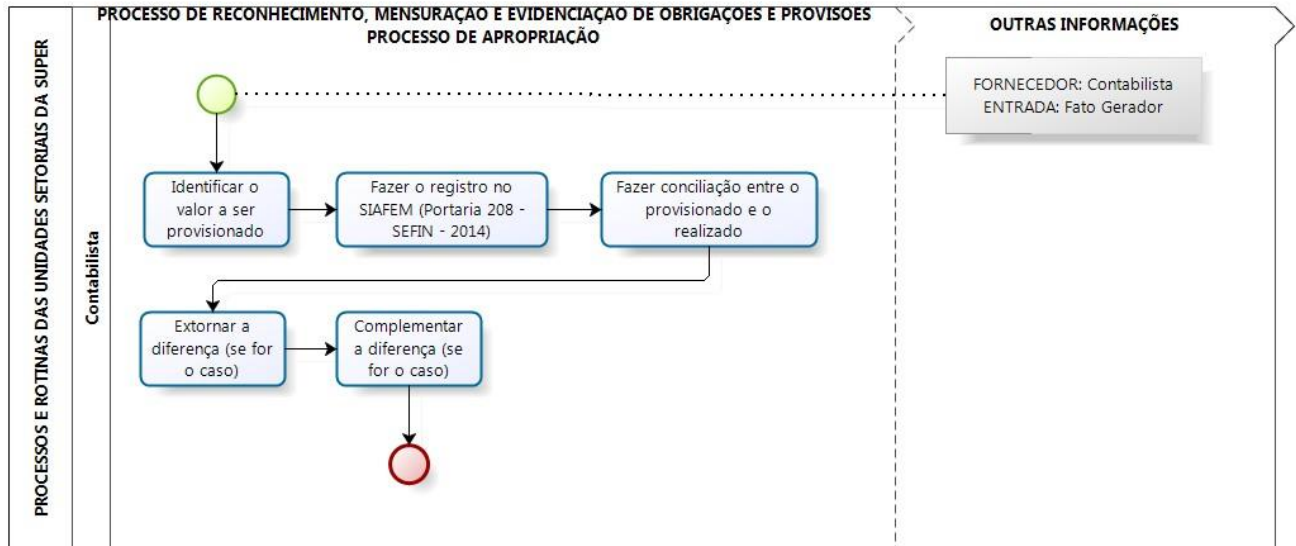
PROCESSOS E ROTINAS DAS UNIDADES SETORIAIS DA SUPER

PROCESSO DE RECONHECIMENTO, MENSURAÇÃO E EVIDENCIAÇÃO DE OBRIGAÇÕES E PROVISÕES
PROCESSO DE APROPRIAÇÃO

OUTRAS INFORMAÇÕES

Contabilista

FORNECEDOR: Contabilista
ENTRADA: Fato Gerador

Identificar o valor a ser provisionado

Fazer o registro no SIAFEM (Portaria 208 - SEFIN - 2014)

Fazer conciliação entre o provisionado e o realizado

Extornar a diferença (se for o caso)

Complementar a diferença (se for o caso)